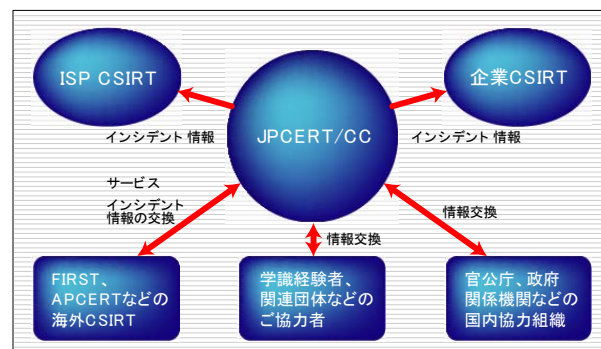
ISP CSIRT

JPCERT/CC

企業CSIRT

インシデント 情報

インシデント 情報

サービス

インシデント
情報の交換

情報交換

情報交換

FIRST、
APCERTなどの
海外CSIRT

学識経験者、
関連団体などの
ご協力者

官公庁、政府
関係機関などの
国内協力組織